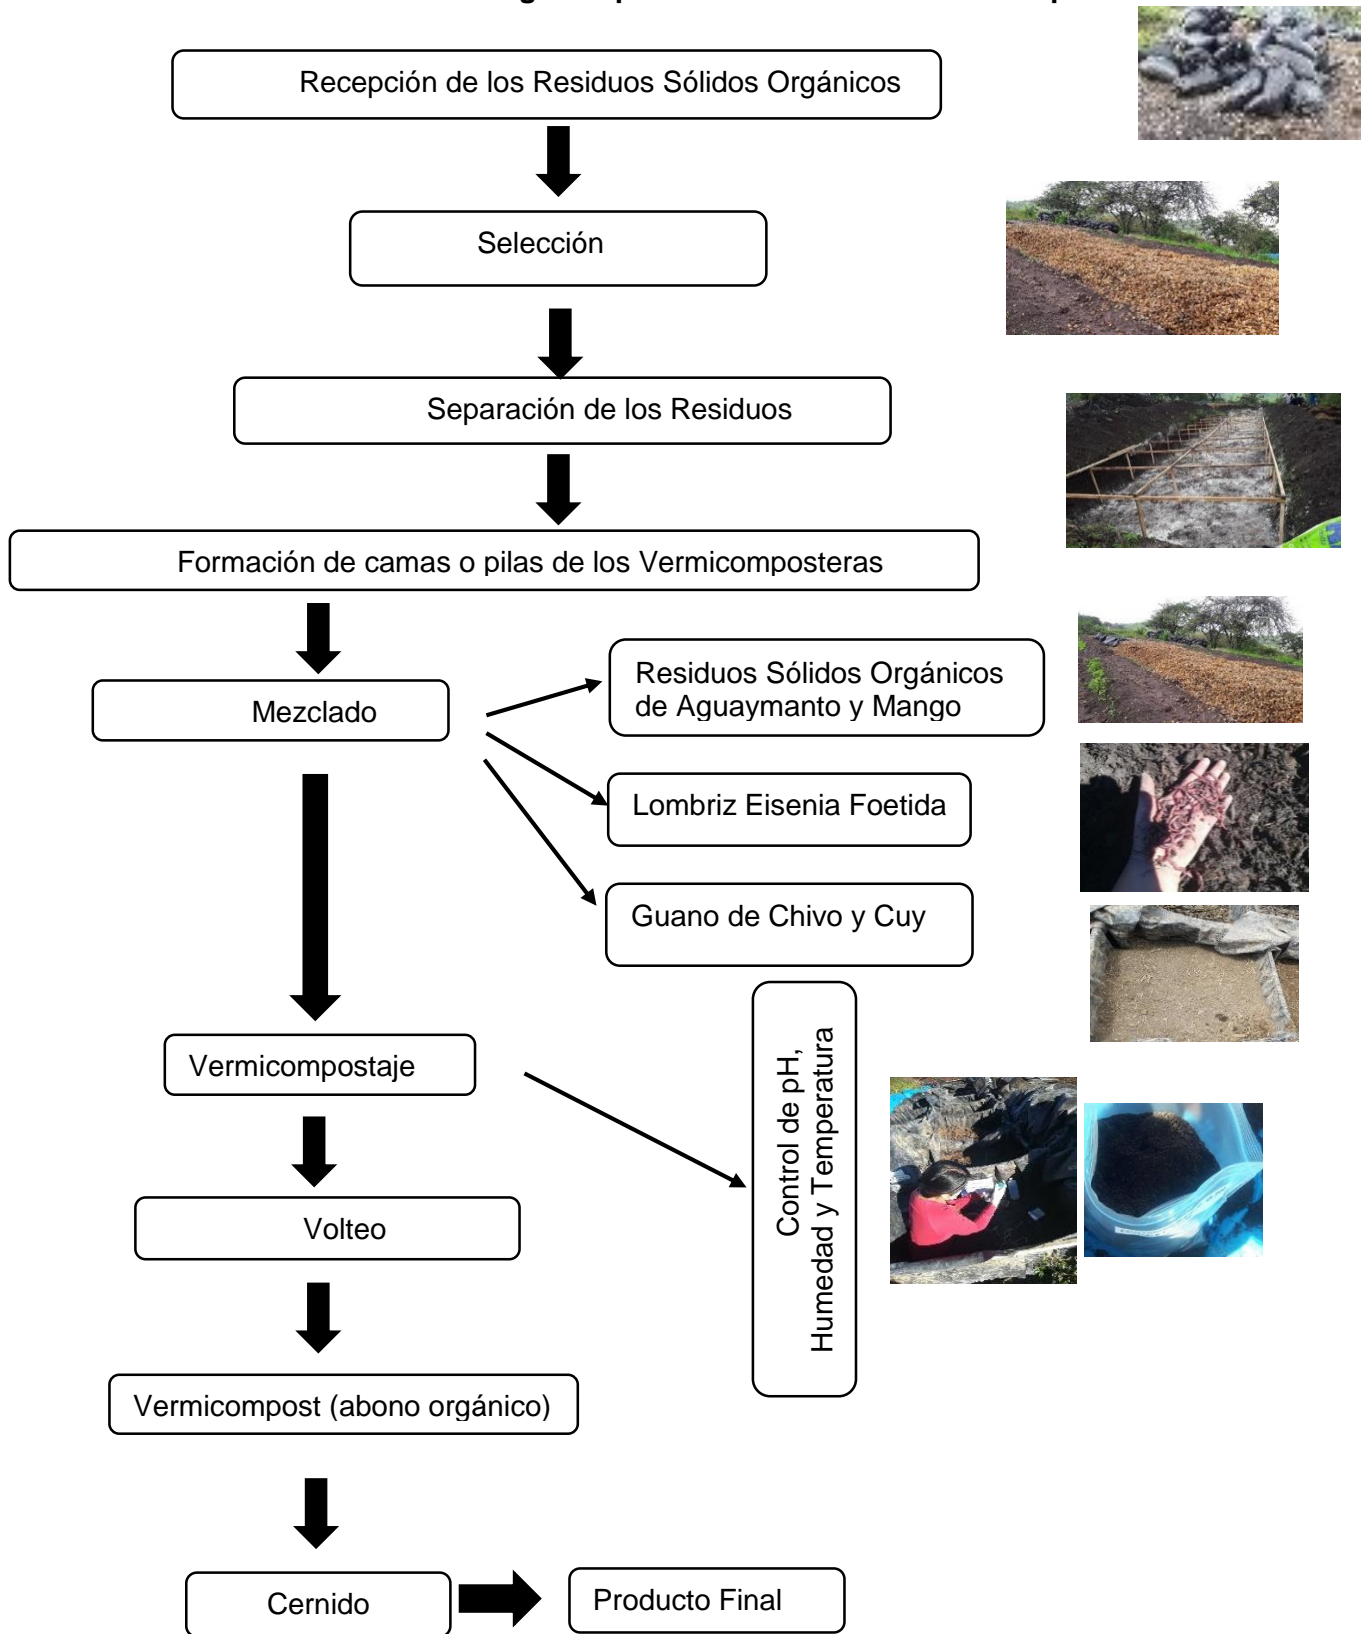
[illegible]

Recepción de los Residuos Sólidos Orgánicos

Selección

Separación de los Residuos

Formación de camas o pilas de los Vermicomposteras

Mezclado

Residuos Sólidos Orgánicos de Aguaymanto y Mango

Lombriz Eisenia Foetida

Guano de Chivo y Cuy

Vermicompostaje

Control de pH, Humedad y Temperatura

Volteo

Vermicompost (abono orgánico)

Cernido

Producto Final